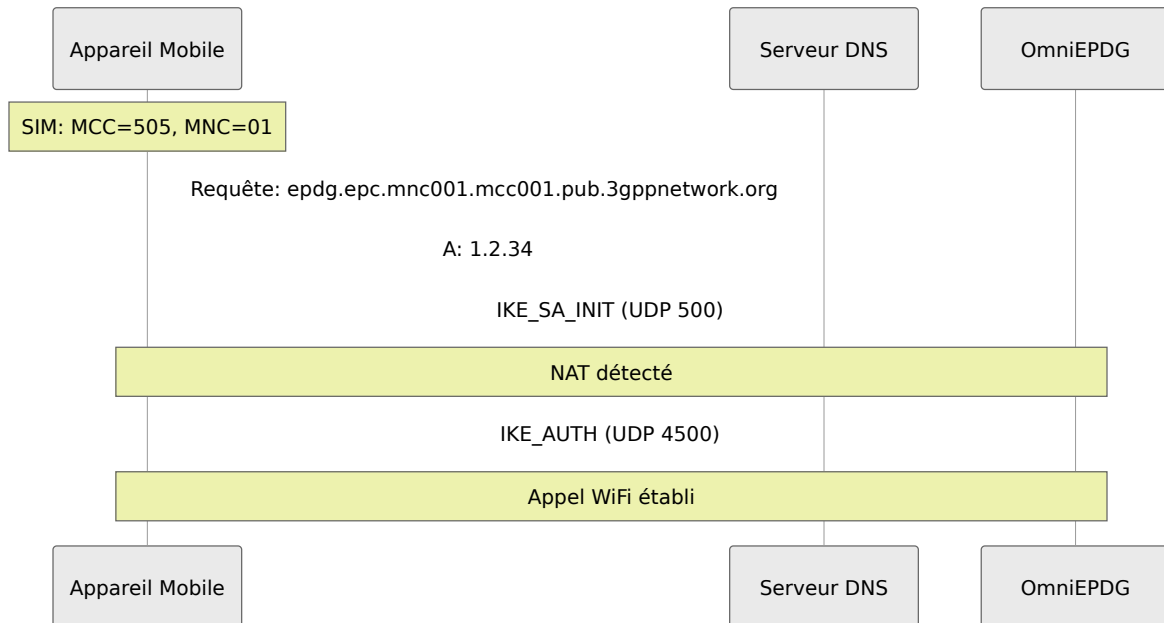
Appareil Mobile

Serveur DNS

OmniEPDG

SIM: MCC=505, MNC=01

Requête: epdg.epc.mnc001.mcc001.pub.3gppnetwork.org

A: 1.2.34

IKE_SA_INIT (UDP 500)

NAT détecté

IKE_AUTH (UDP 4500)

Appel WiFi établi

Appareil Mobile

Serveur DNS

OmniEPDG